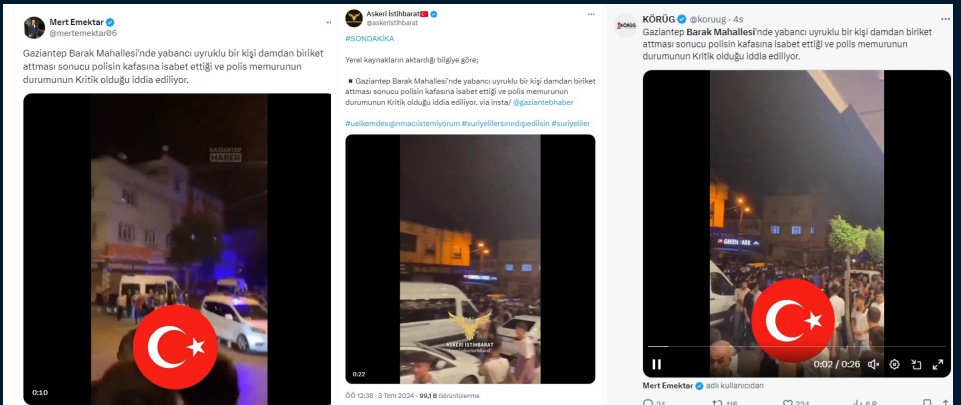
Mert Emektar
@mertemektar06

Gaziantep Barak Mahallesi'nde yabancı uyruklu bir kişi damdan biriket attması sonucu polisin kafasına isabet ettiği ve polis memurunun durumunun Kritik olduğu iddia ediliyor.

GAZİANTEP HABER

0:10

Askeri İstihbarat
@askeristihbarat

#SONDAKİKA

Yerel kaynakların aktardığı bilgiye göre;

Gaziantep Barak Mahallesi'nde yabancı uyruklu bir kişi damdan biriket attması sonucu polisin kafasına isabet ettiği ve polis memurunun durumunun Kritik olduğu iddia ediliyor. via insta/ @gaziantebhaber

#uelkemdesgınmacıistemiyorum #suriyelilersınırdışedilsin #suriyeliler

ASKERİ İSTİHBARAT

0:22

ÖÖ 12:38 · 3 Tem 2024 · 99,1 B Görüntülenme

KÖRÜG @koruug · 4s

Gaziantep Barak Mahallesi'nde yabancı uyruklu bir kişi damdan biriket attması sonucu polisin kafasına isabet ettiği ve polis memurunun durumunun Kritik olduğu iddia ediliyor.

GREEN ARK

0:02 / 0:26

Mert Emektar adlı kullanıcıdan

24 116 224 6 B